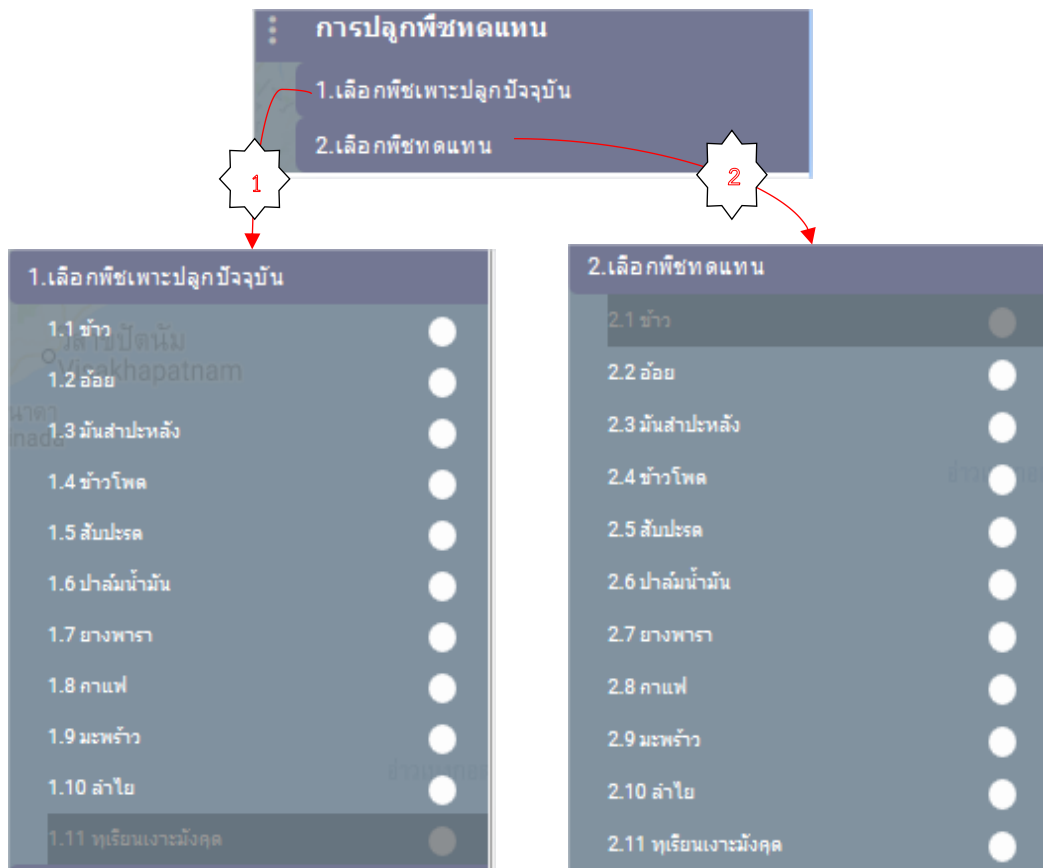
การปลูกพืชทดแทน

1.เลือกพืชเพาะปลูกปัจจุบัน

2.เลือกพืชทดแทน

1

2

1.เลือกพืชเพาะปลูกปัจจุบัน

1.1 ข้าว

1.2 อ้อย

1.3 มันสำปะหลัง

1.4 ข้าวโพด

1.5 สับปะรด

1.6 ปาล์มน้ำมัน

1.7 ยางพารา

1.8 กาแฟ

1.9 มะพร้าว

1.10 ลำไย

1.11 ทุเรียนเงาะมังคุด

วิศาขปัตนัม
Visakhapatnam
นาดา
inada

2.เลือกพืชทดแทน

2.1 ข้าว

2.2 อ้อย

2.3 มันสำปะหลัง

2.4 ข้าวโพด

2.5 สับปะรด

2.6 ปาล์มน้ำมัน

2.7 ยางพารา

2.8 กาแฟ

2.9 มะพร้าว

2.10 ลำไย

2.11 ทุเรียนเงาะมังคุด